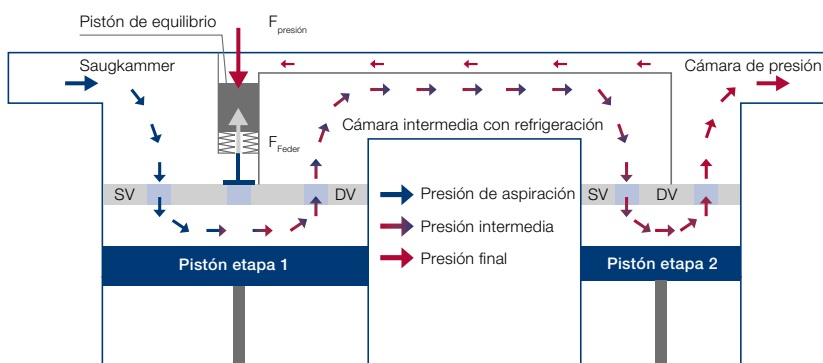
Pistón de equilibrio
$F_{presión}$
Saugkammer
Cámara de presión
$F_{Feder}$
Cámara intermedia con refrigeración
SV
DV
Presión de aspiración
Presión intermedia
Presión final
SV
DV
Pistón etapa 1
Pistón etapa 2